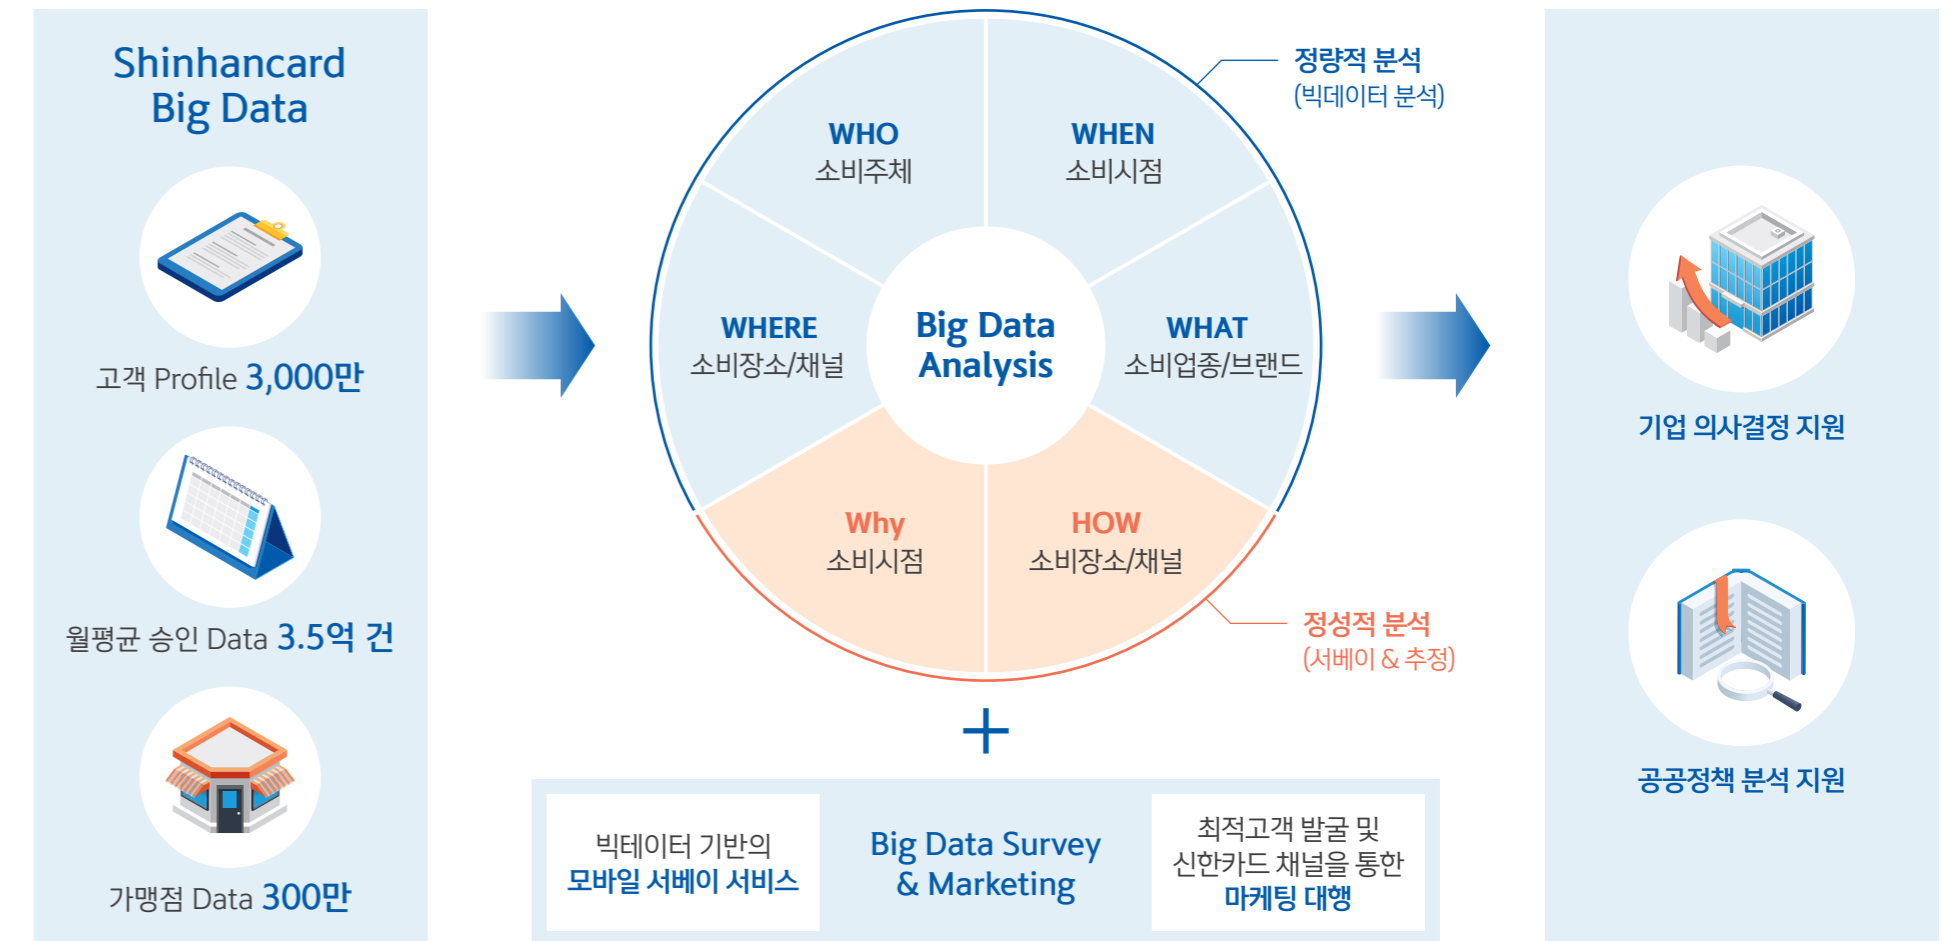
Shinhancard
Big Data

고객 Profile 3,000만

월평균 승인 Data 3.5억 건

가맹점 Data 300만

정량적 분석
(빅데이터 분석)

WHO
소비주체

WHEN
소비시점

WHERE
소비장소/채널

Big Data
Analysis

WHAT
소비업종/브랜드

Why
소비시점

HOW
소비장소/채널

정성적 분석
(서베이 & 추정)

+

빅데이터 기반의
모바일 서베이 서비스

Big Data Survey
& Marketing

최적고객 발굴 및
신한카드 채널을 통한
마케팅 대행

기업 의사결정 지원

공공정책 분석 지원